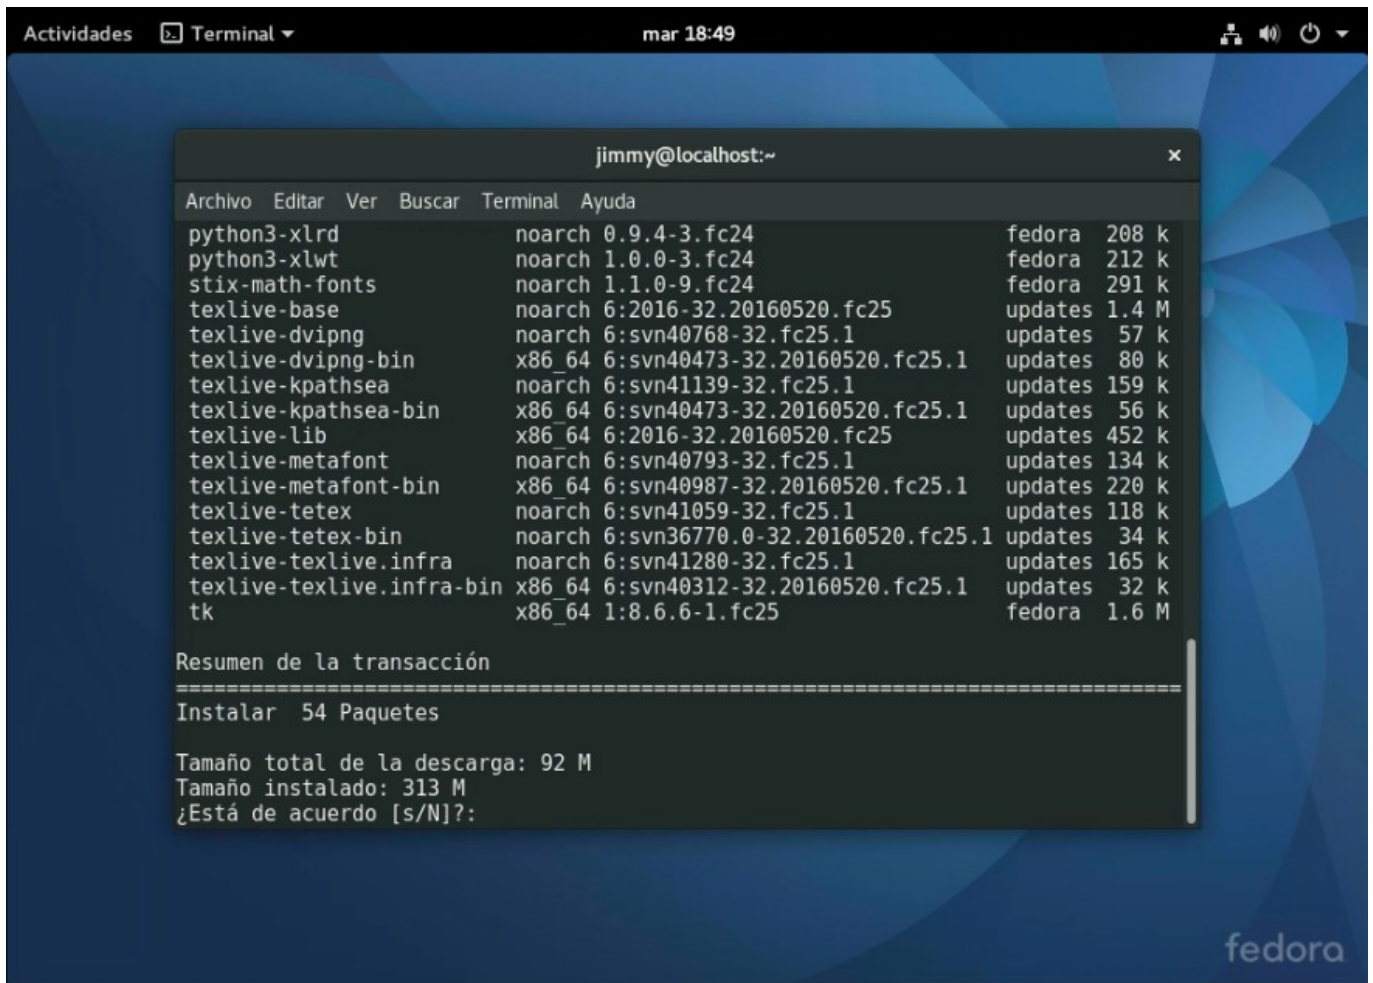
Actividades Terminal ▾ mar 18:49

jimmy@localhost:~ ×

Archivo Editar Ver Buscar Terminal Ayuda

python3-xlrd noarch 0.9.4-3.fc24 fedora 208 k
python3-xlwt noarch 1.0.0-3.fc24 fedora 212 k
stix-math-fonts noarch 1.1.0-9.fc24 fedora 291 k
texlive-base noarch 6:2016-32.20160520.fc25 updates 1.4 M
texlive-dvipng noarch 6:svn40768-32.fc25.1 updates 57 k
texlive-dvipng-bin x86_64 6:svn40473-32.20160520.fc25.1 updates 80 k
texlive-kpathsea noarch 6:svn41139-32.fc25.1 updates 159 k
texlive-kpathsea-bin x86_64 6:svn40473-32.20160520.fc25.1 updates 56 k
texlive-lib x86_64 6:2016-32.20160520.fc25 updates 452 k
texlive-metafont noarch 6:svn40793-32.fc25.1 updates 134 k
texlive-metafont-bin x86_64 6:svn40987-32.20160520.fc25.1 updates 220 k
texlive-tetex noarch 6:svn41059-32.fc25.1 updates 118 k
texlive-tetex-bin noarch 6:svn36770.0-32.20160520.fc25.1 updates 34 k
texlive-texlive.infra noarch 6:svn41280-32.fc25.1 updates 165 k
texlive-texlive.infra-bin x86_64 6:svn40312-32.20160520.fc25.1 updates 32 k
tk x86_64 1:8.6.6-1.fc25 fedora 1.6 M

Resumen de la transacción
================================================================================
Instalar 54 Paquetes

Tamaño total de la descarga: 92 M
Tamaño instalado: 313 M
¿Está de acuerdo [s/N]?:

fedora